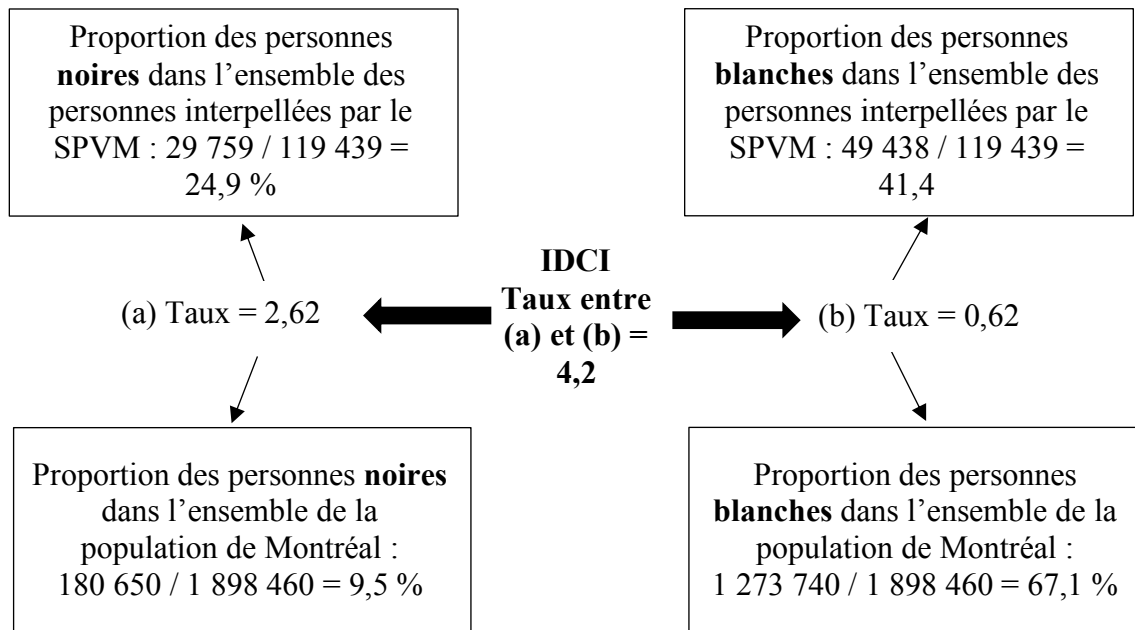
Proportion des personnes **noires** dans l'ensemble des personnes interpellées par le SPVM : 29 759 / 119 439 = 24,9 %

Proportion des personnes **blanches** dans l'ensemble des personnes interpellées par le SPVM : 49 438 / 119 439 = 41,4

(a) Taux = 2,62

**IDCI Taux entre (a) et (b) = 4,2**

(b) Taux = 0,62

Proportion des personnes **noires** dans l'ensemble de la population de Montréal : 180 650 / 1 898 460 = 9,5 %

Proportion des personnes **blanches** dans l'ensemble de la population de Montréal : 1 273 740 / 1 898 460 = 67,1 %